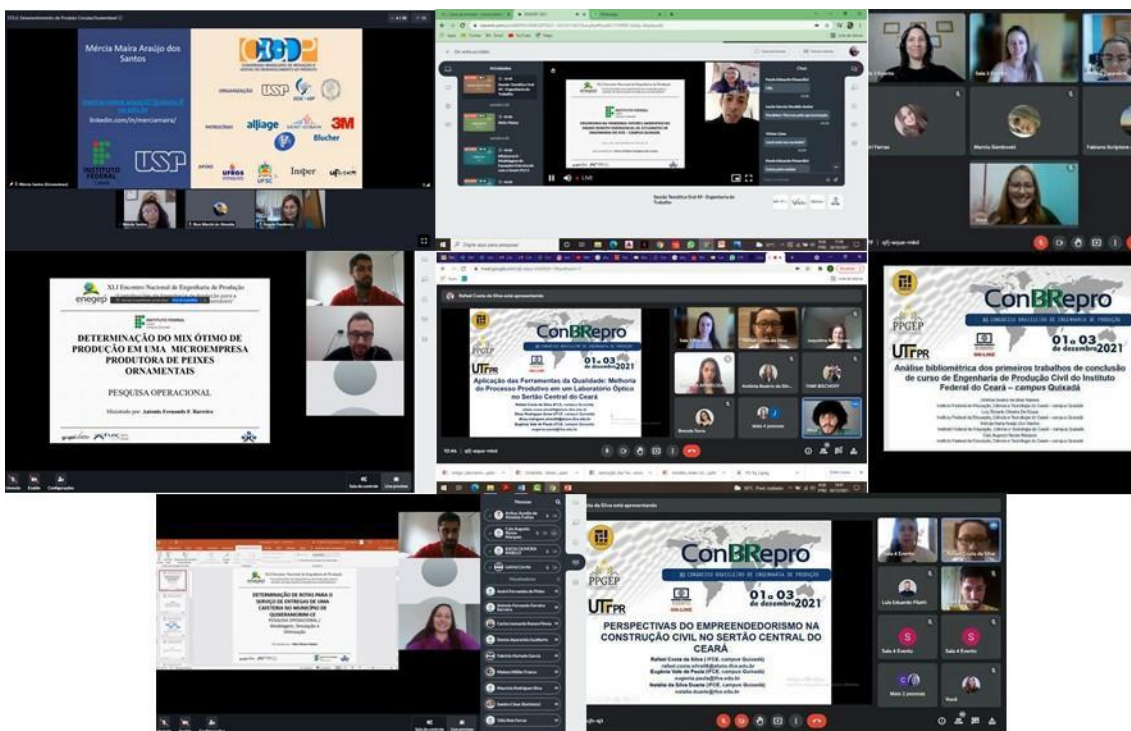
Mércia Maíra Araújo dos Santos

linkedin.com/in/merciamaira/

ORGANIZAÇÃO USP

PATROCÍNIO alliage 3M Blucher

APOIO UFRGS UFSC Insper

INSTITUTO FEDERAL

USP

Atividades

Chat

Sessão Temática Oral 4F - Engenharia do Trabalho

LIVE

Marcia Giardinetti

Fabiana Scriptore

Digite aqui para pesquisar

XLI Encontro Nacional de Engenharia de Produção

enegep

INSTITUTO FEDERAL

DETERMINAÇÃO DO MIX ÓTIMO DE PRODUÇÃO EM UMA MICROEMPRESA PRODUTORA DE PEIXES ORNAMENTAIS

PESQUISA OPERACIONAL

Ministrado por: Antonio Fernando F. Barreira

Rafael Costa da Silva está apresentando

ConBRepro

PPGEP

UTFPR

01 a 03 de dezembro 2021

ON-LINE

Aplicação das Ferramentas da Qualidade: Melhoria do Processo Produtivo em um Laboratório Óptico no Sertão Central do Ceará

Brenda Terra

TIAGO BISCHOFF

ConBRepro

XI CONGRESSO BRASILEIRO DE ENGENHARIA DE PRODUÇÃO

PPGEP

UTFPR

ON-LINE

01 a 03 de dezembro 2021

Análise bibliométrica dos primeiros trabalhos de conclusão de curso de Engenharia de Produção Civil do Instituto Federal do Ceará – campus Quixadá

DETERMINAÇÃO DE ROTAS PARA O SERVIÇO DE ENTREGAS DE UMA CANTEIRA NO MUNICÍPIO DE QUINERAMOBIM-CE

PESQUISA OPERACIONAL / Modelagem, Simulação e Otimização

Pessoas

Rafael Costa da Silva está apresentando

ConBRepro

XI CONGRESSO BRASILEIRO DE ENGENHARIA DE PRODUÇÃO

PPGEP

UTFPR

ON-LINE

01 a 03 de dezembro 2021

PERSPECTIVAS DO EMPREENDEDORISMO NA CONSTRUÇÃO CIVIL NO SERTÃO CENTRAL DO CEARÁ

Rafael Costa da Silva (IFCE, campus Quixadá)

Eugênia Vale de Paula (IFCE, campus Quixadá)

Natália da Silva Duarte (IFCE, campus Quixadá)

Sala 4 Evento

Luis Eduardo Pianti

Mais 2 pessoas

Você